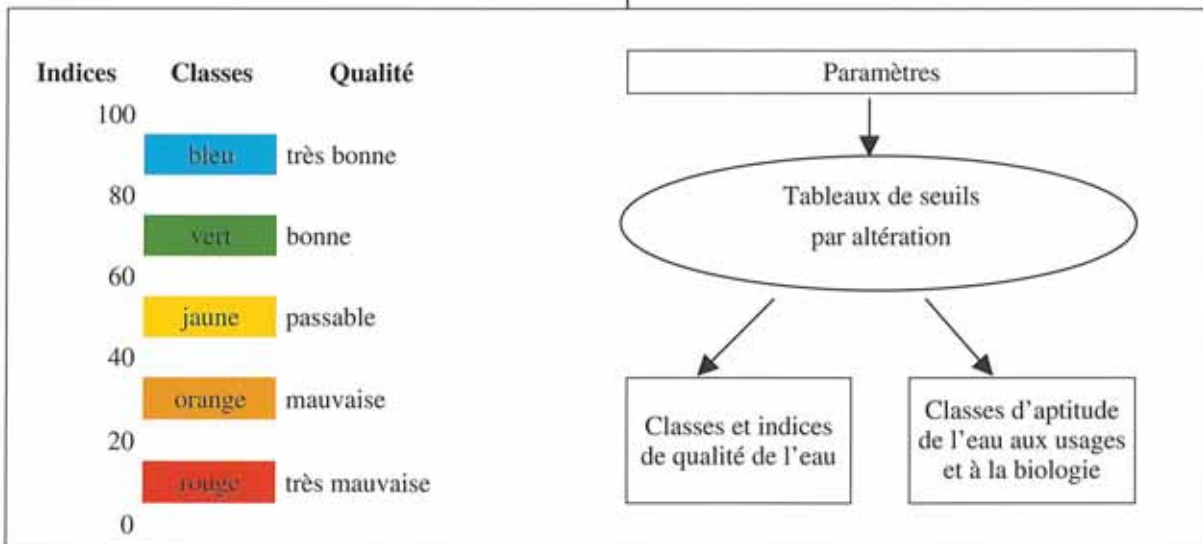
| Indices | Classes | Qualité |
|---|---|---|
| 100 | | |
| | bleu | très bonne |
| 80 | | |
| | vert | bonne |
| 60 | | |
| | jaune | passable |
| 40 | | |
| | orange | mauvaise |
| 20 | | |
| | rouge | très mauvaise |
| 0 | | |

Paramètres

Tableaux de seuils par altération

Classes et indices de qualité de l'eau

Classes d'aptitude de l'eau aux usages et à la biologie